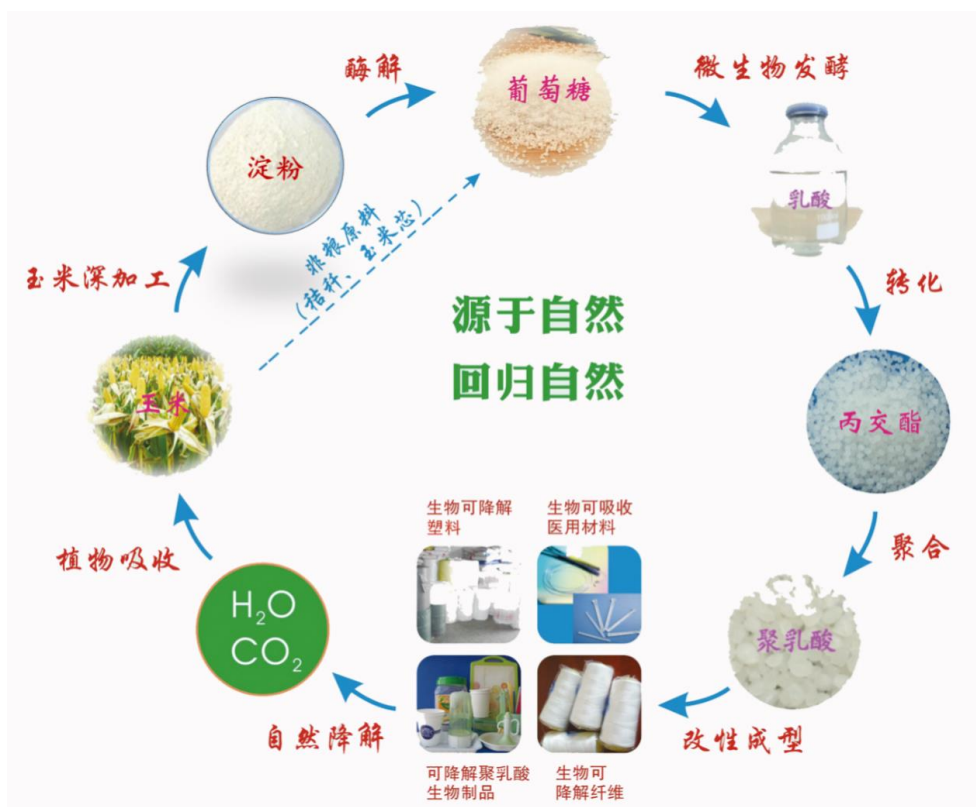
酶解

葡萄糖

微生物发酵

淀粉

乳酸

非粮原料
（秸秆、玉米芯）

玉米深加工

转化

源于自然
回归自然

玉米

丙交酯

生物可降解塑料

生物可吸收医用材料

植物吸收

聚合

$H_2O$
$CO_2$

聚乳酸

自然降解

改性成型

可降解聚乳酸生物制品

生物可降解纤维